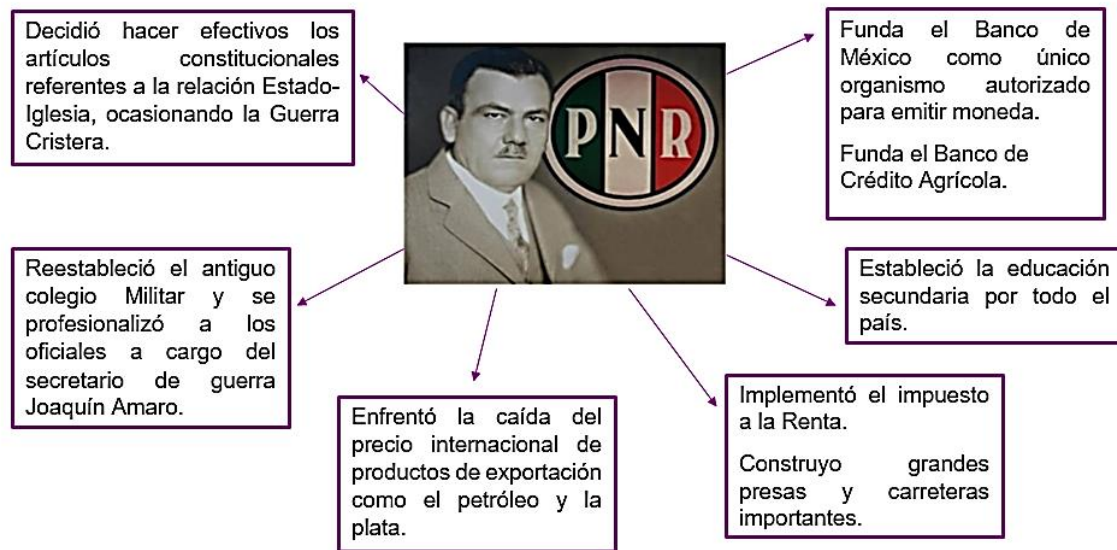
Decidió hacer efectivos los artículos constitucionales referentes a la relación Estado-Iglesia, ocasionando la Guerra Cristera.

PNR

Funda el Banco de México como único organismo autorizado para emitir moneda.

Funda el Banco de Crédito Agrícola.

Reestableció el antiguo colegio Militar y se profesionalizó a los oficiales a cargo del secretario de guerra Joaquín Amaro.

Estableció la educación secundaria por todo el país.

Enfrentó la caída del precio internacional de productos de exportación como el petróleo y la plata.

Implementó el impuesto a la Renta.

Construyo grandes presas y carreteras importantes.